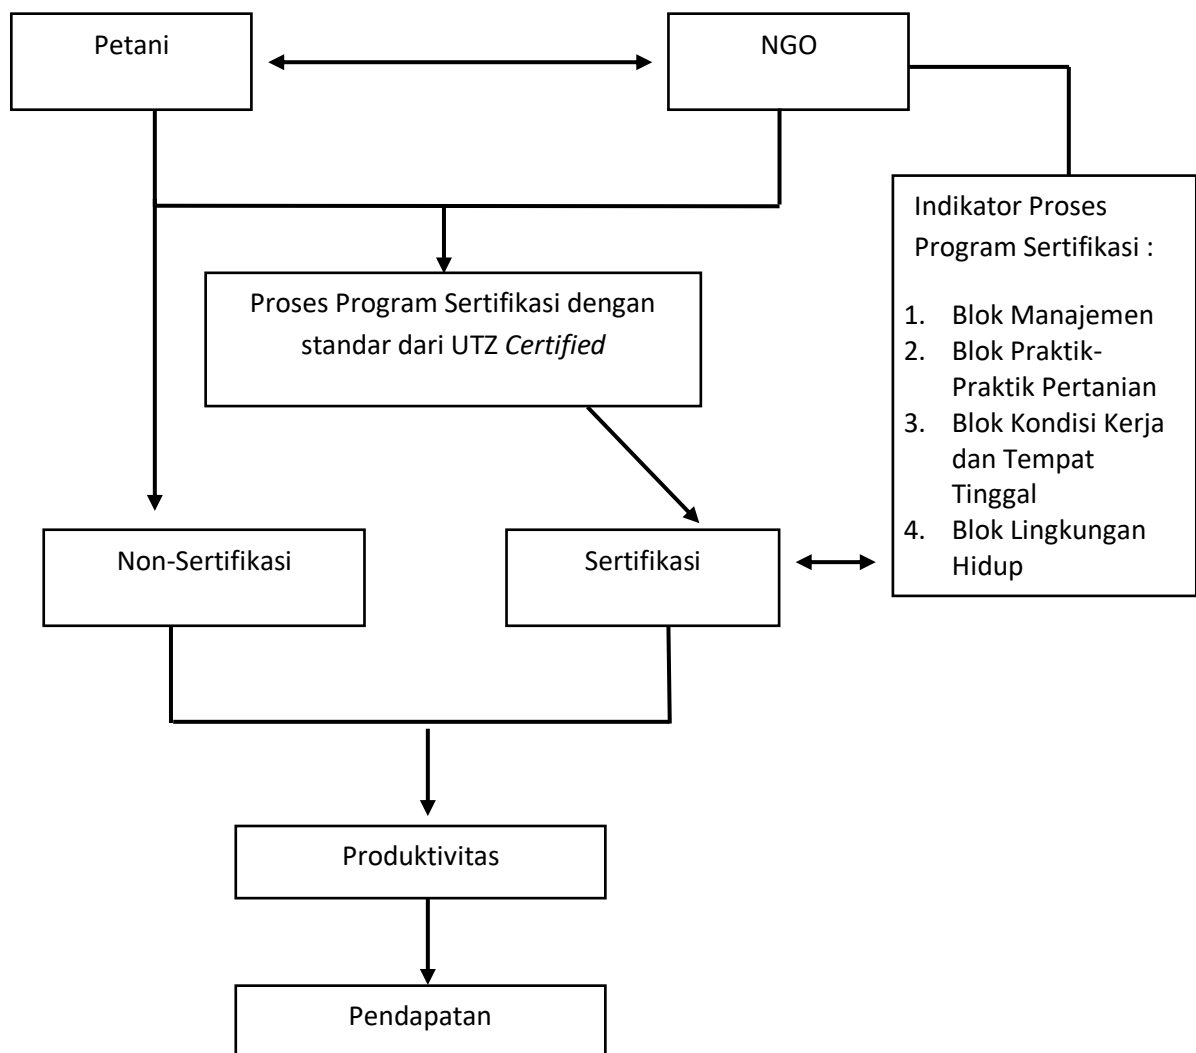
Petani

NGO

Indikator Proses Program Sertifikasi :

1. Blok Manajemen
2. Blok Praktik-Praktik Pertanian
3. Blok Kondisi Kerja dan Tempat Tinggal
4. Blok Lingkungan Hidup

Proses Program Sertifikasi dengan standar dari UTZ *Certified*

Non-Sertifikasi

Sertifikasi

Produktivitas

Pendapatan